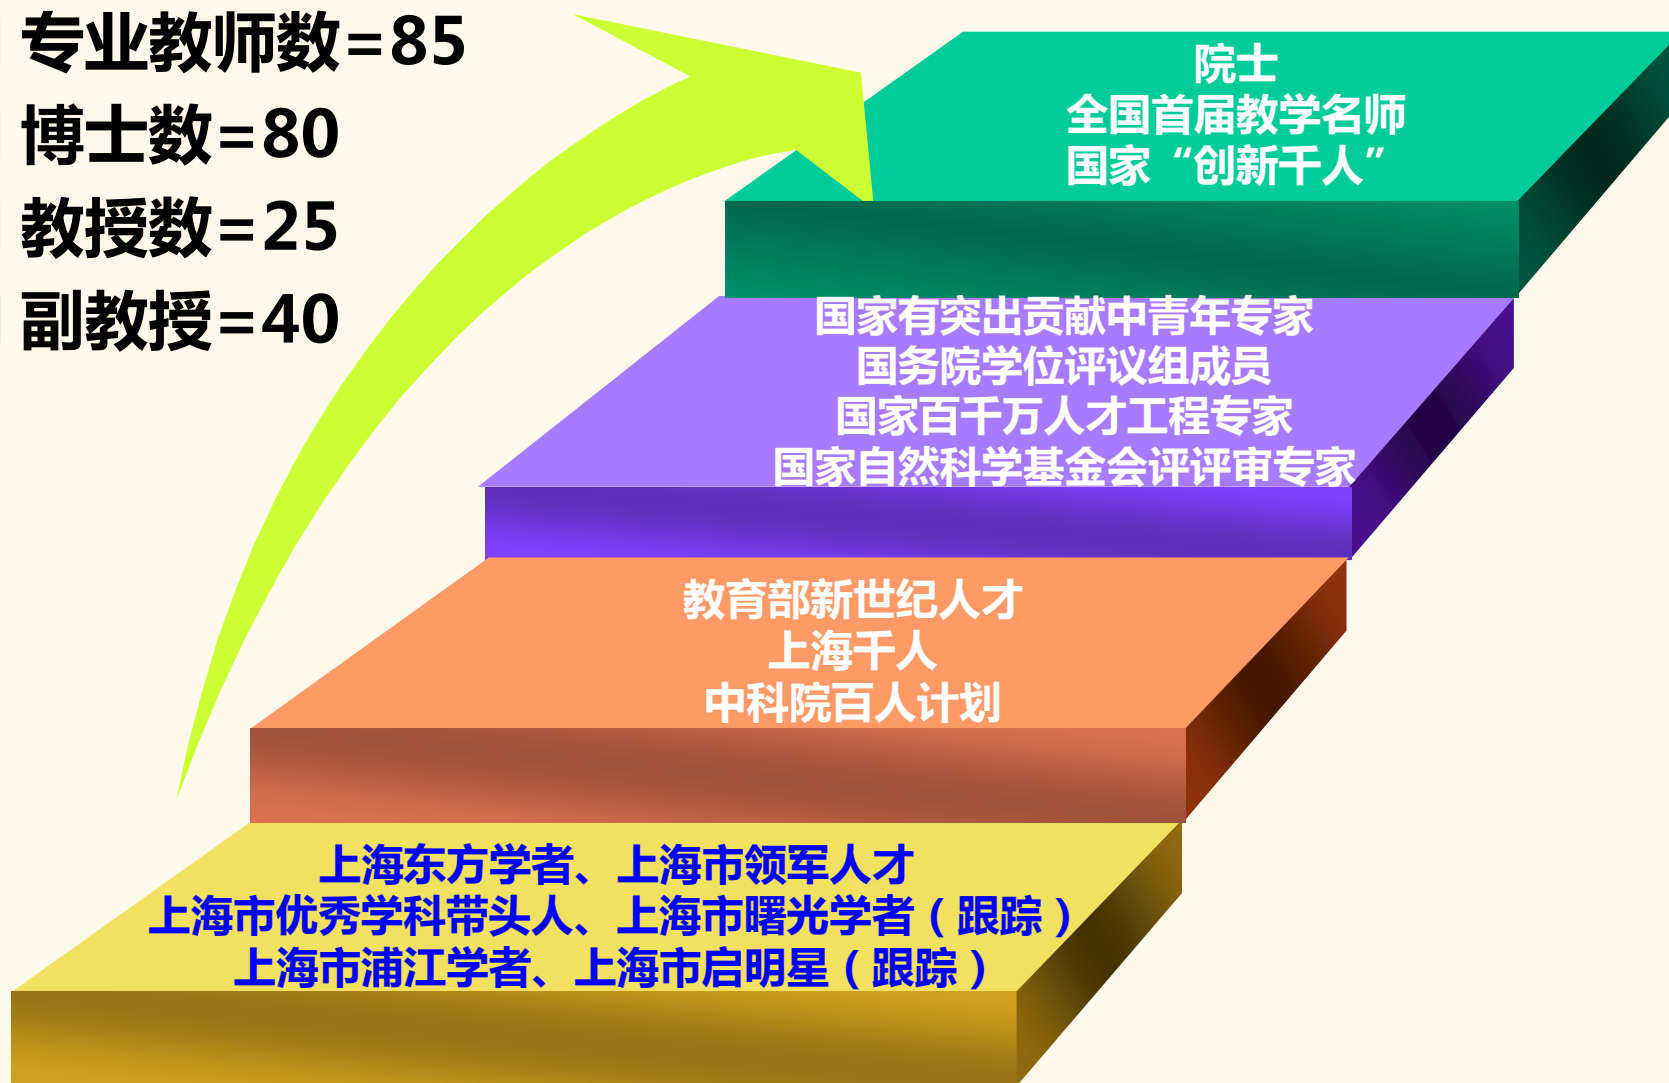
专业教师数=85
博士数=80
教授数=25
副教授=40

院士
全国首届教学名师
国家“创新千人”

国家有突出贡献中青年专家
国务院学位评议组成员
国家百千万人才工程专家
国家自然科学基金会评评审专家

教育部新世纪人才
上海千人
中科院百人计划

上海东方学者、上海市领军人才
上海市优秀学科带头人、上海市曙光学者（跟踪）
上海市浦江学者、上海市启明星（跟踪）